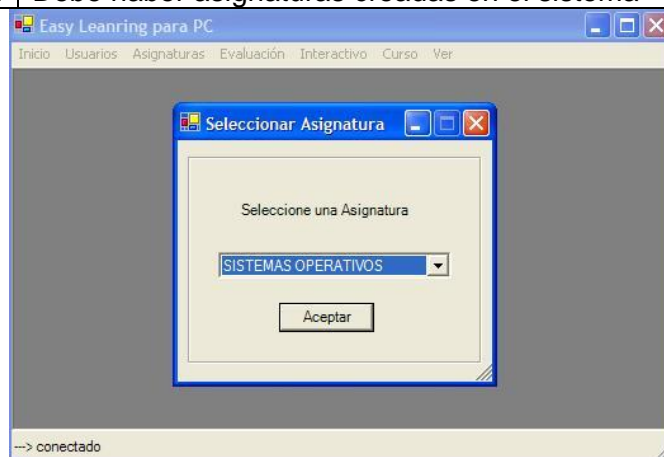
Debe haber asignaturas creadas en el sistema

Easy Leanring para PC

Inicio Usuarios Asignaturas Evaluación Interactivo Curso Ver

Seleccionar Asignatura

Seleccione una Asignatura

SISTEMAS OPERATIVOS

Aceptar

--> conectado